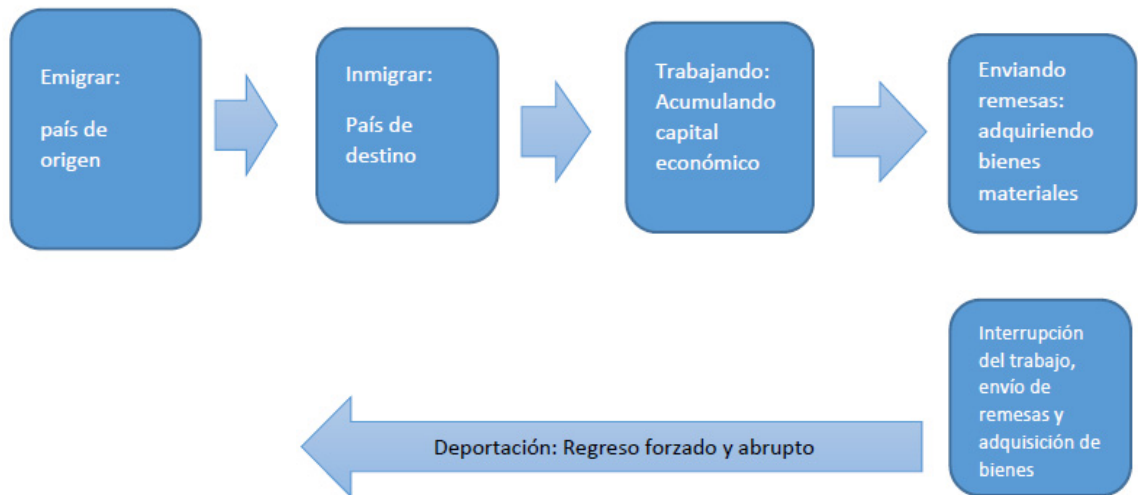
Emigrar:

país de origen

Inmigrar:

País de destino

Trabajando: Acumulando capital económico

Enviando remesas: adquiriendo bienes materiales

Interrupción del trabajo, envío de remesas y adquisición de bienes

Deportación: Regreso forzado y abrupto